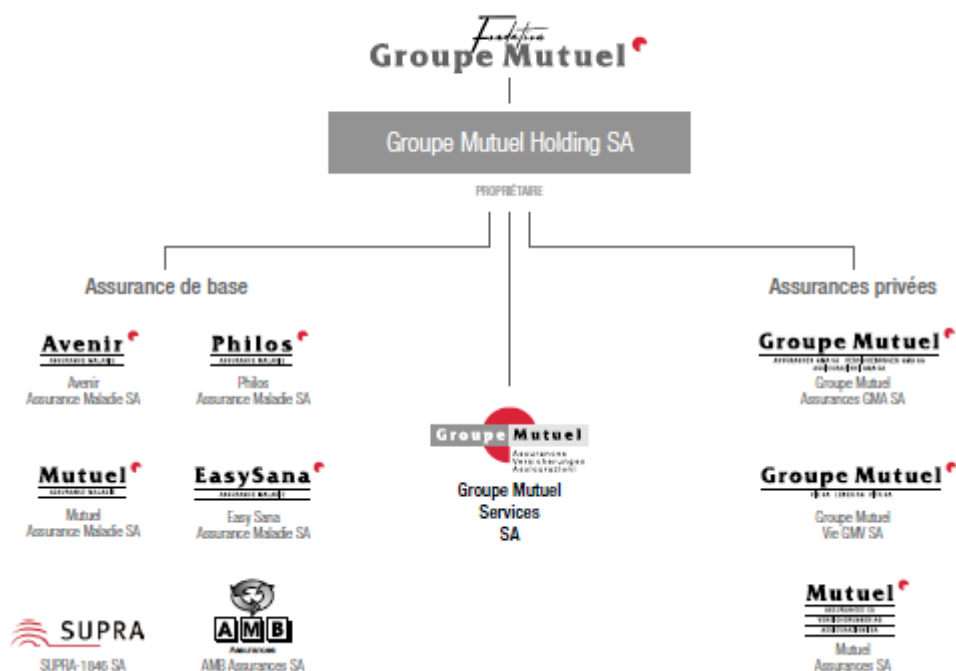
Fondation
Groupe Mutuel

Groupe Mutuel Holding SA

PROPRIÉTAIRE

Assurance de base

Avenir
ASSURANCE MALADIE
Avenir Assurance Maladie SA

Philos
ASSURANCE MALADIE
Philos Assurance Maladie SA

Mutuel
ASSURANCE MALADIE
Mutuel Assurance Maladie SA

EasySana
ASSURANCE MALADIE
Easy Sana Assurance Maladie SA

SUPRA
SUPRA-1846 SA

AMB
Assurances
AMB Assurances SA

Groupe Mutuel
Assurances Versicherungen Assicurazioni
Groupe Mutuel Services SA

Assurances privées

Groupe Mutuel
ASSURANCES GMA SA VERSICHERUNGEN GMA AG ASSICURAZIONI GMA SA
Groupe Mutuel Assurances GMA SA

Groupe Mutuel
VIE GMV SA LEBEN GMV AG VITA GMV SA
Groupe Mutuel Vie GMV SA

Mutuel
ASSURANCES SA VERSICHERUNGEN AG ASSICURAZIONI SA
Mutuel Assurances SA